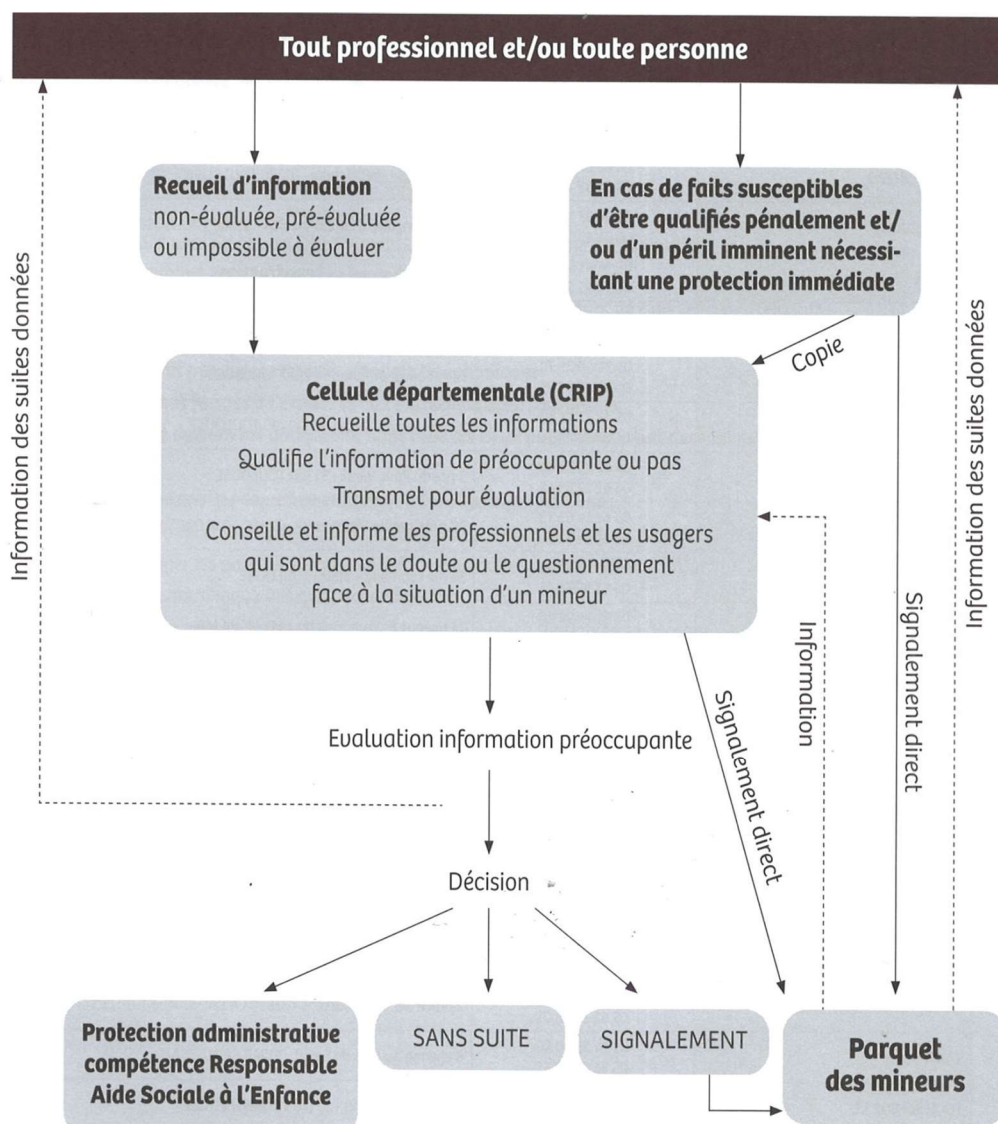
Tout professionnel et/ou toute personne

Information des suites données

Recueil d'information
non-évaluée, pré-évaluée ou impossible à évaluer

En cas de faits susceptibles d'être qualifiés pénalement et/ou d'un péril imminent nécessitant une protection immédiate

Information des suites données

Copie

Cellule départementale (CRIP)
Recueille toutes les informations
Qualifie l'information de préoccupante ou pas
Transmet pour évaluation
Conseille et informe les professionnels et les usagers qui sont dans le doute ou le questionnement face à la situation d'un mineur

Information

Signalement direct

Signalement direct

Evaluation information préoccupante

Décision

Protection administrative compétence Responsable Aide Sociale à l'Enfance

SANS SUITE

SIGNALEMENT

Parquet des mineurs